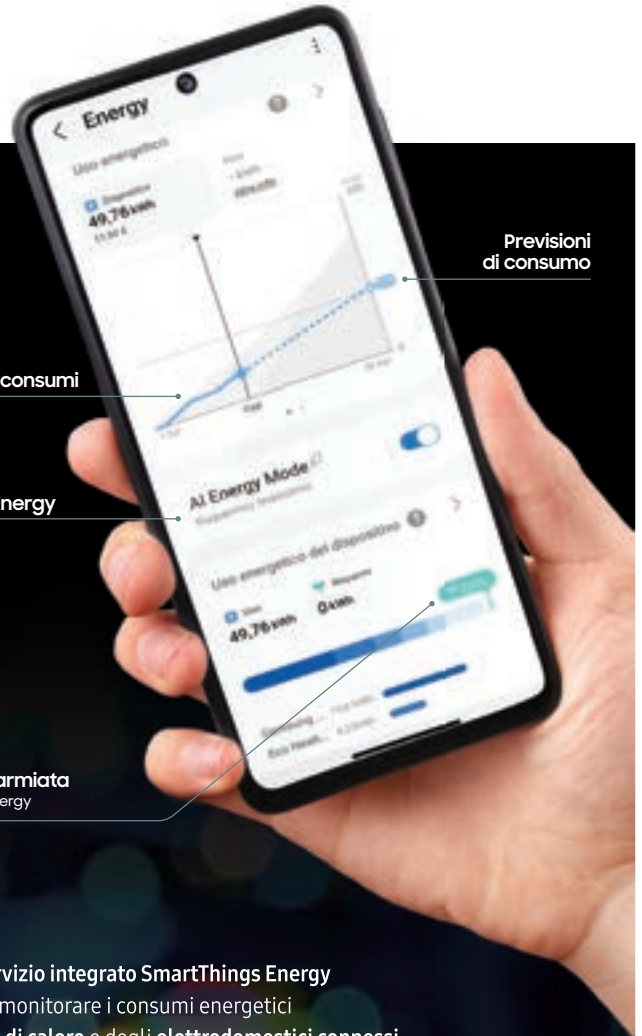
Energy

Uso energetico

49,76 kWh

Oggi

AI Energy Mode

Uso energetico del dispositivo

49,76 kWh

0 kWh

Previsioni di consumo

consumi

nergy

armiata

ergy

rvizio integrato SmartThings Energy

monitorare i consumi energetici

di calore e degli elettrodomestici connessi